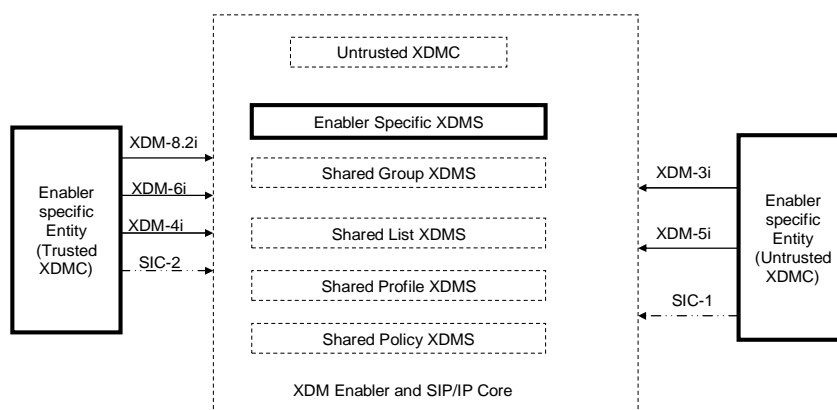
Untrusted XDMC

Enabler Specific XDMS

Shared Group XDMS

Shared List XDMS

Shared Profile XDMS

Shared Policy XDMS

XDM Enabler and SIP/IP Core

Enabler specific Entity (Trusted XDMC)

XDM-8.2i

XDM-6i

XDM-4i

SIC-2

XDM-3i

XDM-5i

SIC-1

Enabler specific Entity (Untrusted XDMC)